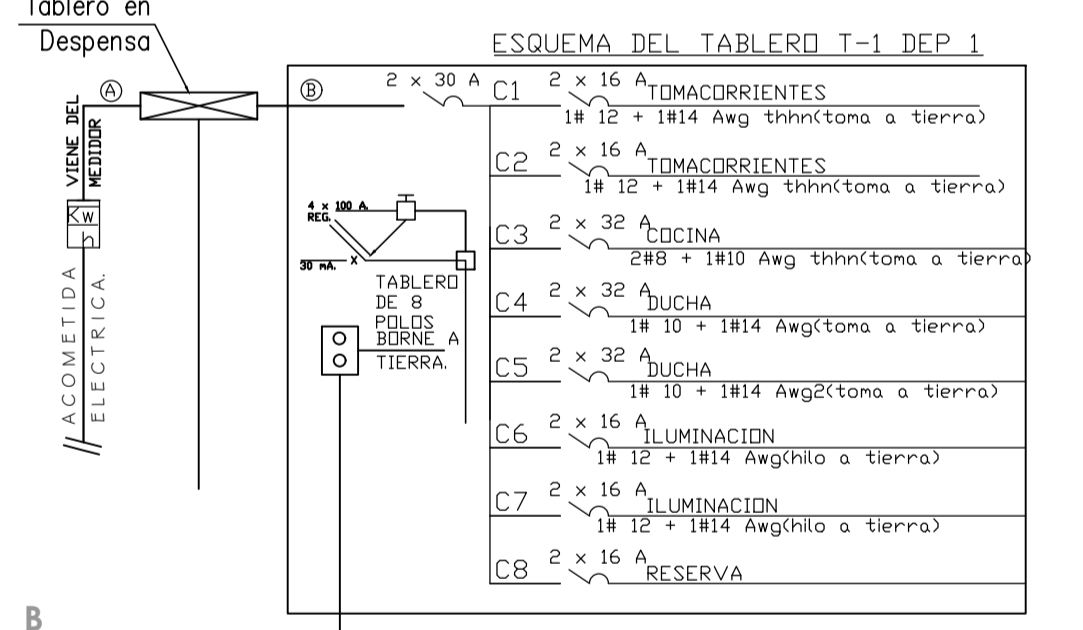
Tablero en Despensa

ESQUEMA DEL TABLERO T-1 DEP 1

Ⓐ

VIENE DEL MEDIDOR

Kw

ACOMETIDA ELECTRICA.

Ⓑ

2 x 30 A C1 2 x 16 A TOMACORRIENTES
1# 12 + 1#14 Awg thhn(toma a tierra)

C2 2 x 16 A TOMACORRIENTES
1# 12 + 1#14 Awg thhn(toma a tierra)

4 x 100 A. REG.

30 mA. X

C3 2 x 32 A COCINA
2#8 + 1#10 Awg thhn(toma a tierra)

TABLERO DE 8 POLOS

C4 2 x 32 A DUCHA
1# 10 + 1#14 Awg(toma a tierra)

BORNE A TIERRA.

C5 2 x 32 A DUCHA
1# 10 + 1#14 Awg2(toma a tierra)

C6 2 x 16 A ILUMINACION
1# 12 + 1#14 Awg(hilo a tierra)

C7 2 x 16 A ILUMINACION
1# 12 + 1#14 Awg(hilo a tierra)

C8 2 x 16 A RESERVA

B